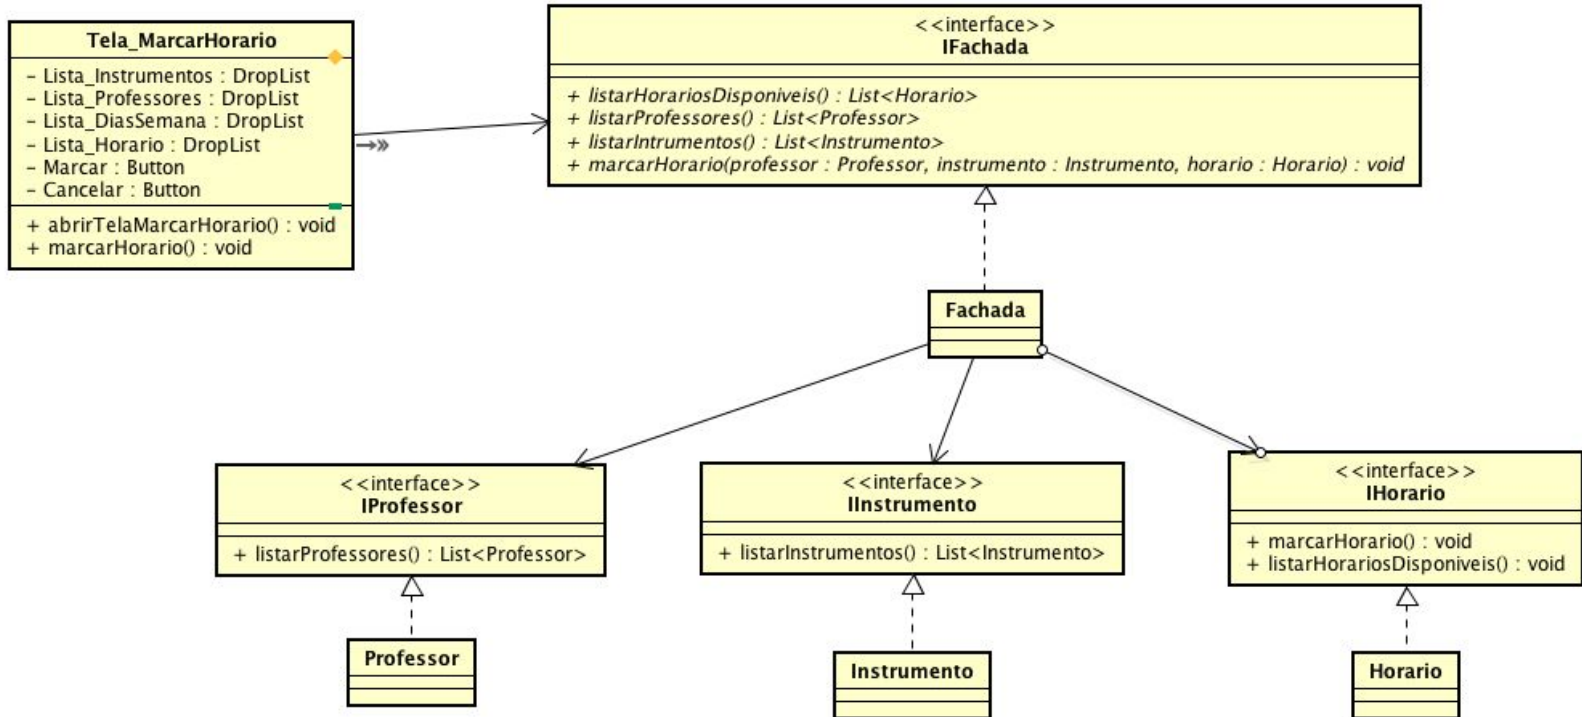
Tela_MarcarHorario

- Lista_Instrumentos : DropList
- Lista_Professores : DropList
- Lista_DiasSemana : DropList
- Lista_Horario : DropList
- Marcar : Button
- Cancelar : Button

+ abrirTelaMarcarHorario() : void
+ marcarHorario() : void

<<interface>>
IFachada

+ listarHorariosDisponiveis() : List<Horario>
+ listarProfessores() : List<Professor>
+ listarIntrumentos() : List<Instrumento>
+ marcarHorario(professor : Professor, instrumento : Instrumento, horario : Horario) : void

Fachada

<<interface>>
IProfessor

+ listarProfessores() : List<Professor>

<<interface>>
IInstrumento

+ listarInstrumentos() : List<Instrumento>

<<interface>>
IHorario

+ marcarHorario() : void
+ listarHorariosDisponiveis() : void

Professor

Instrumento

Horario